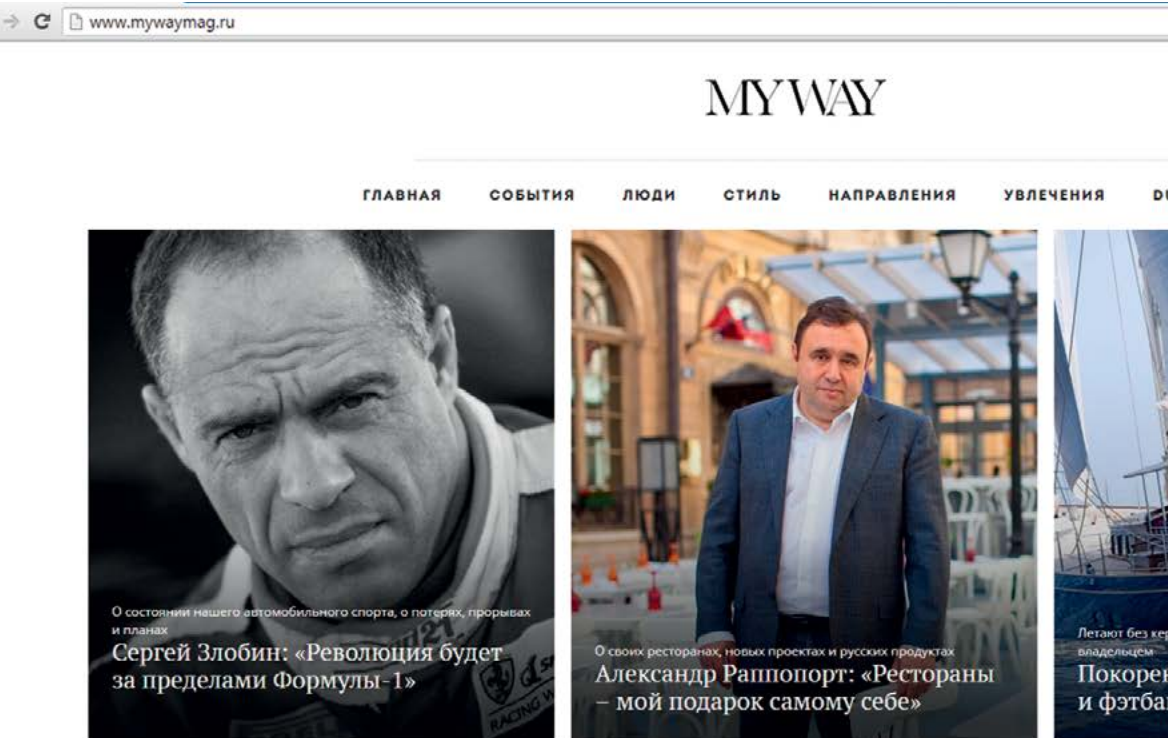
www.mywaymag.ru

MY WAY

ГЛАВНАЯ СОБЫТИЯ ЛЮДИ СТИЛЬ НАПРАВЛЕНИЯ УВЛЕЧЕНИЯ D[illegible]

О состоянии нашего автомобильного спорта, о потерях, прорывах и планах

Сергей Злобин: «Революция будет за пределами Формулы-1»

О своих ресторанах, новых проектах и русских продуктах

Александр Раппопорт: «Рестораны – мой подарок самому себе»

Летают без ке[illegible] владельцем

Покорен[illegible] и фэтба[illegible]